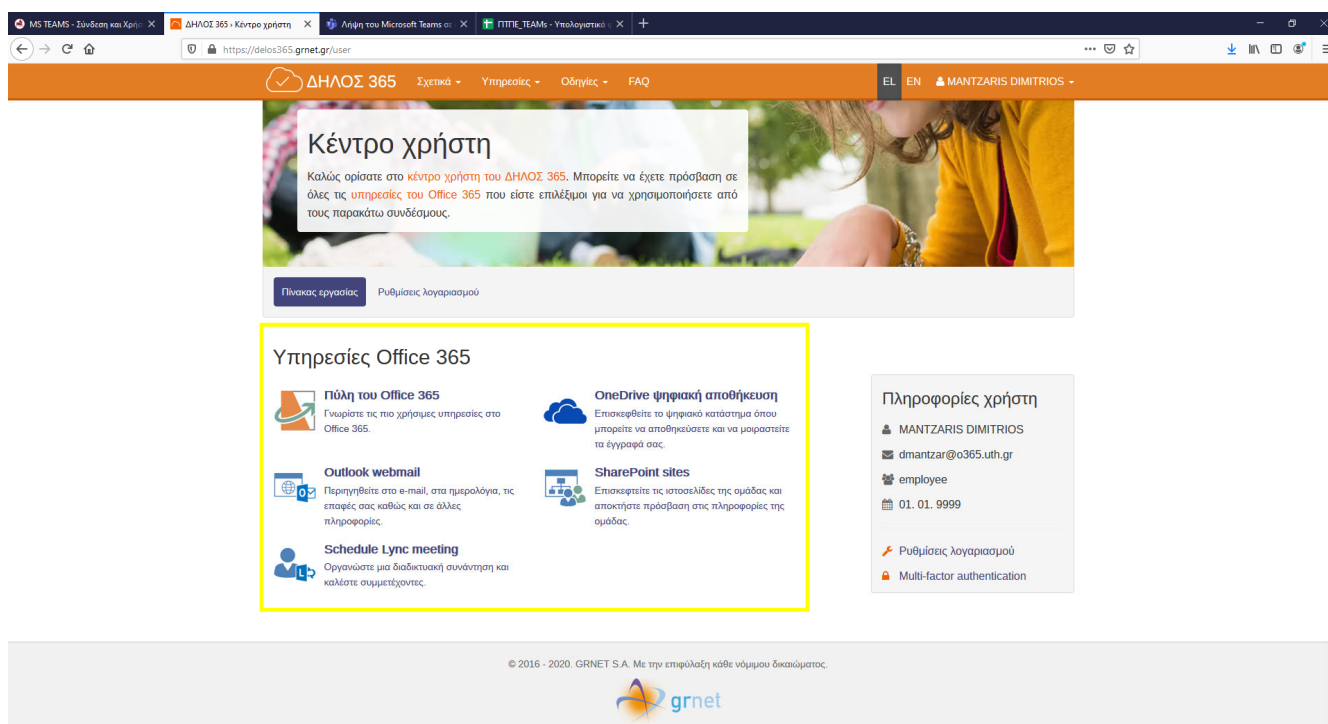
MS TEAMS - Σύνδεση και Χρήσ ✕ | ΔΗΛΟΣ 365 › Κέντρο χρήστη ✕ | Λήψη του Microsoft Teams σε ✕ | ΠΤΠΕ_TEAMs - Υπολογιστικό ✕ | +

https://delos365.grnet.gr/user

ΔΗΛΟΣ 365 Σχετικά ▾ Υπηρεσίες ▾ Οδηγίες ▾ FAQ EL EN MANTZARIS DIMITRIOS ▾

Κέντρο χρήστη

Καλώς ορίσατε στο κέντρο χρήστη του ΔΗΛΟΣ 365. Μπορείτε να έχετε πρόσβαση σε όλες τις υπηρεσίες του Office 365 που είστε επιλέξιμοι για να χρησιμοποιήσετε από τους παρακάτω συνδέσμους.

Πίνακας εργασίας Ρυθμίσεις λογαριασμού

Υπηρεσίες Office 365

Πύλη του Office 365
Γνωρίστε τις πιο χρήσιμες υπηρεσίες στο Office 365.

OneDrive ψηφιακή αποθήκευση
Επισκεφθείτε το ψηφιακό κατάστημα όπου μπορείτε να αποθηκεύσετε και να μοιραστείτε τα έγγραφά σας.

Outlook webmail
Περιηγηθείτε στο e-mail, στα ημερολόγια, τις επαφές σας καθώς και σε άλλες πληροφορίες.

SharePoint sites
Επισκεφτείτε τις ιστοσελίδες της ομάδας και αποκτήστε πρόσβαση στις πληροφορίες της ομάδας.

Schedule Lync meeting
Οργανώστε μια διαδικτυακή συνάντηση και καλέστε συμμετέχοντες.

Πληροφορίες χρήστη
MANTZARIS DIMITRIOS
dmantzar@o365.uth.gr
employee
01. 01. 9999
Ρυθμίσεις λογαριασμού
Multi-factor authentication

© 2016 - 2020. GRNET S.A. Με την επιφύλαξη κάθε νόμιμου δικαιώματος.

grnet